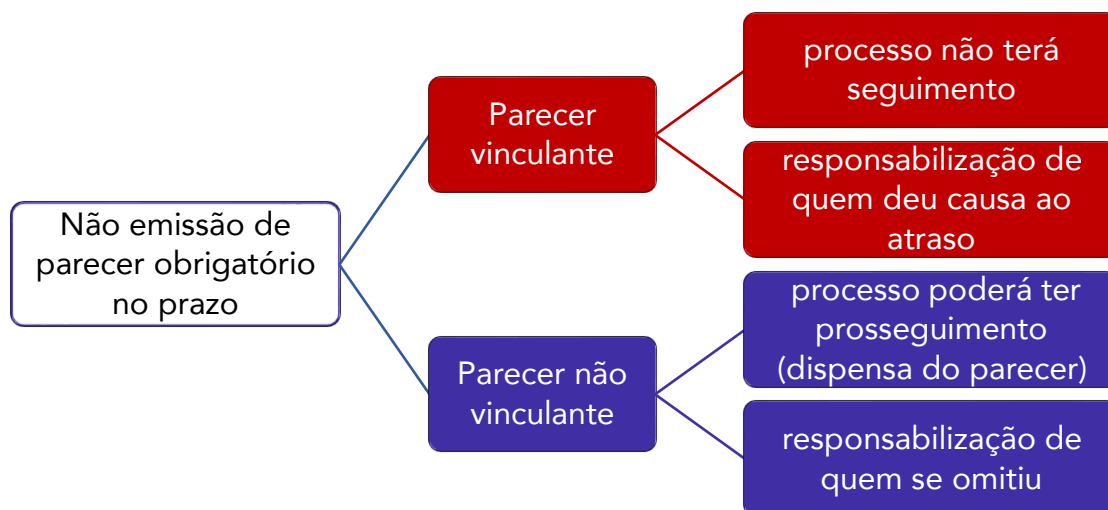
Não emissão de parecer obrigatório no prazo

Parecer vinculante

processo não terá seguimento

responsabilização de quem deu causa ao atraso

Parecer não vinculante

processo poderá ter prosseguimento (dispensa do parecer)

responsabilização de quem se omitiu